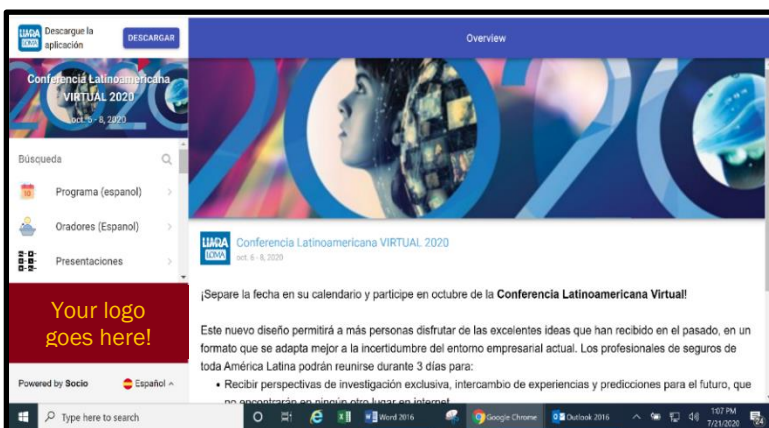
LIMRA LOMA Descargue la aplicación DESCARGAR

Overview

Conferencia Latinoamericana VIRTUAL 2020
oct. 6 - 8, 2020

Búsqueda

Programa (espanol)

Oradores (Espanol)

Presentaciones

Your logo goes here!

Powered by Socio

Español

LIMRA LOMA Conferencia Latinoamericana VIRTUAL 2020
oct. 6 - 8, 2020

¡Separe la fecha en su calendario y participe en octubre de la **Conferencia Latinoamericana Virtual!**

Este nuevo diseño permitirá a más personas disfrutar de las excelentes ideas que han recibido en el pasado, en un formato que se adapta mejor a la incertidumbre del entorno empresarial actual. Los profesionales de seguros de toda América Latina podrán reunirse durante 3 días para:

• Recibir perspectivas de investigación exclusiva, intercambio de experiencias y predicciones para el futuro, que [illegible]

Type here to search

Word 2016

Google Chrome

Outlook 2016

1:07 PM
7/21/2020

24